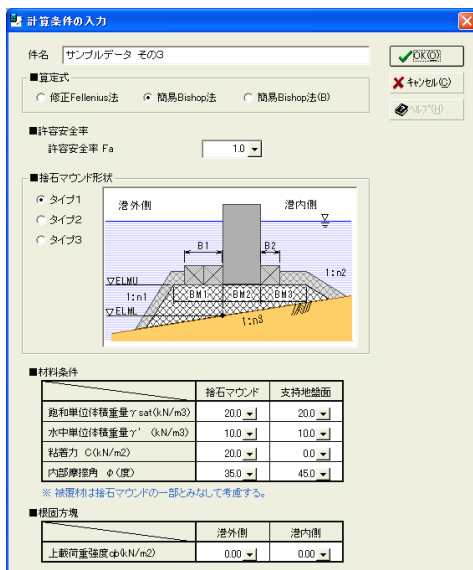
計算条件の入力

件名 サンプルデータ その3

OK(O)

キャンセル(C)

ヘルプ(H)

■算定式

修正Fellenius法　簡易Bishop法　簡易Bishop法(B)

■許容安全率

許容安全率 Fa 1.0

■捨石マウンド形状

タイプ1

タイプ2

タイプ3

港外側　港内側

B1　B2

1:n2

▽ELMU

1:n1

BM1　BM2　BM3

▽ELML

1:n3

■材料条件

| | 捨石マウンド | 支持地盤面 |
|---|---|---|
| 飽和単位体積重量γsat(kN/m3) | 20.0 | 20.0 |
| 水中単位体積重量γ' (kN/m3) | 10.0 | 10.0 |
| 粘着力 C(kN/m2) | 20.0 | 0.0 |
| 内部摩擦角 φ(度) | 35.0 | 45.0 |

※ 被覆材は捨石マウンドの一部とみなして考慮する。

■根固方塊

| | 港外側 | 港内側 |
|---|---|---|
| 上載荷重強度qb(kN/m2) | 0.00 | 0.00 |